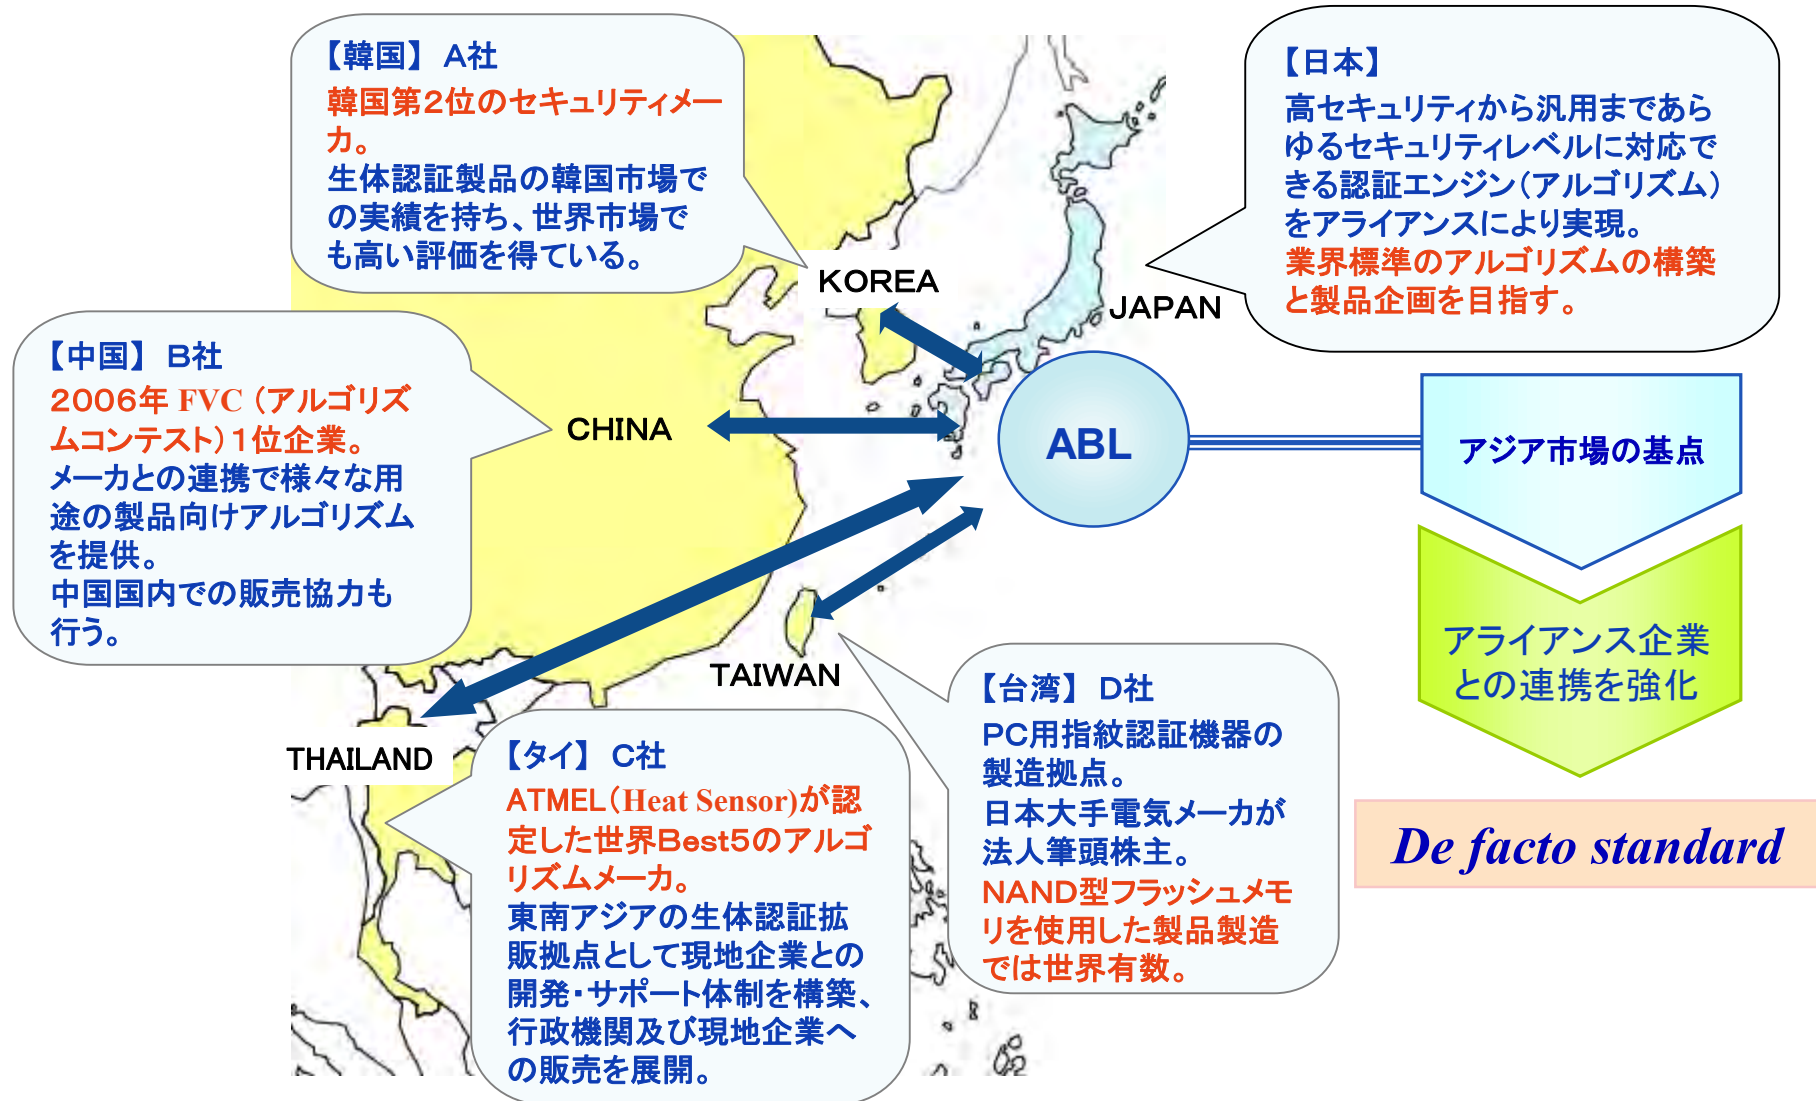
【韓国】 A社
韓国第2位のセキュリティメーカ。
生体認証製品の韓国市場での実績を持ち、世界市場でも高い評価を得ている。

【日本】
高セキュリティから汎用まであらゆるセキュリティレベルに対応できる認証エンジン(アルゴリズム)をアライアンスにより実現。
業界標準のアルゴリズムの構築と製品企画を目指す。

KOREA

JAPAN

【中国】 B社
2006年 FVC (アルゴリズムコンテスト) 1位企業。
メーカとの連携で様々な用途の製品向けアルゴリズムを提供。
中国国内での販売協力も行う。

CHINA

ABL

アジア市場の基点

アライアンス企業との連携を強化

TAIWAN

THAILAND

【タイ】 C社
ATMEL(Heat Sensor)が認定した世界Best5のアルゴリズムメーカ。
東南アジアの生体認証拡販拠点として現地企業との開発・サポート体制を構築、行政機関及び現地企業への販売を展開。

【台湾】 D社
PC用指紋認証機器の製造拠点。
日本大手電気メーカが法人筆頭株主。
NAND型フラッシュメモリを使用した製品製造では世界有数。

De facto standard